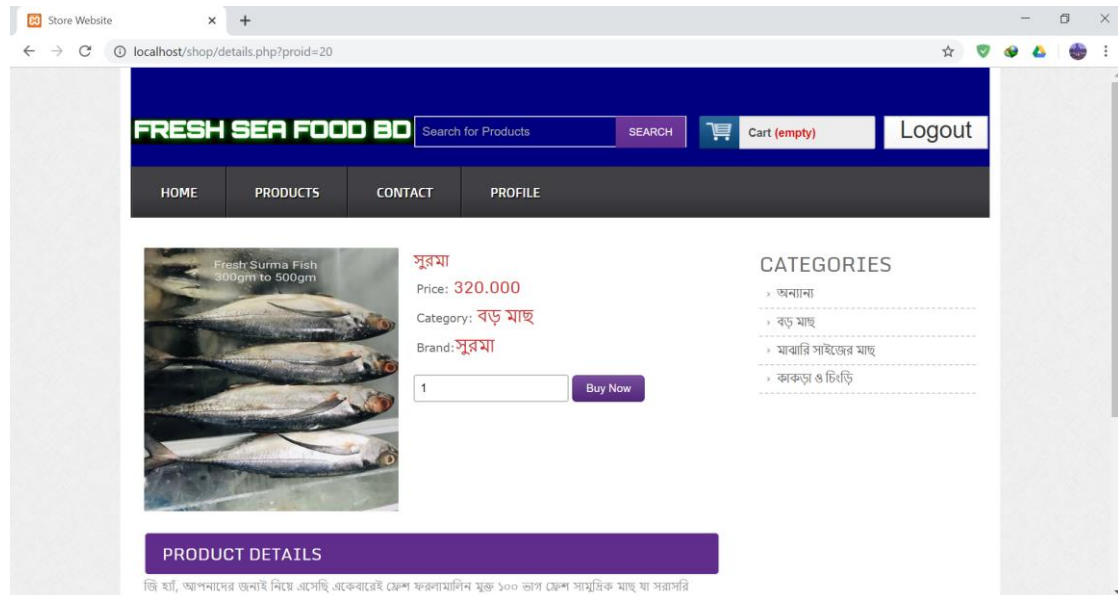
Store Website × +

localhost/shop/details.php?proid=20

FRESH SEA FOOD BD Search for Products SEARCH Cart (empty) Logout

HOME PRODUCTS CONTACT PROFILE

Fresh Surma Fish 300gm to 500gm

সুরমা

Price: 320.000

Category: বড় মাছ

Brand: সুরমা

1 Buy Now

CATEGORIES

অন্যান্য

বড় মাছ

মাঝারি সাইজের মাছ

কাকড়া ও চিংড়ি

PRODUCT DETAILS

জি হ্যাঁ, আপনাদের জন্যই নিয়ে এসেছি একেবারেই ফ্রেশ ফরমালিন মুক্ত ১০০ ভাগ ফ্রেশ সামুদ্রিক মাছ যা সরাসরি